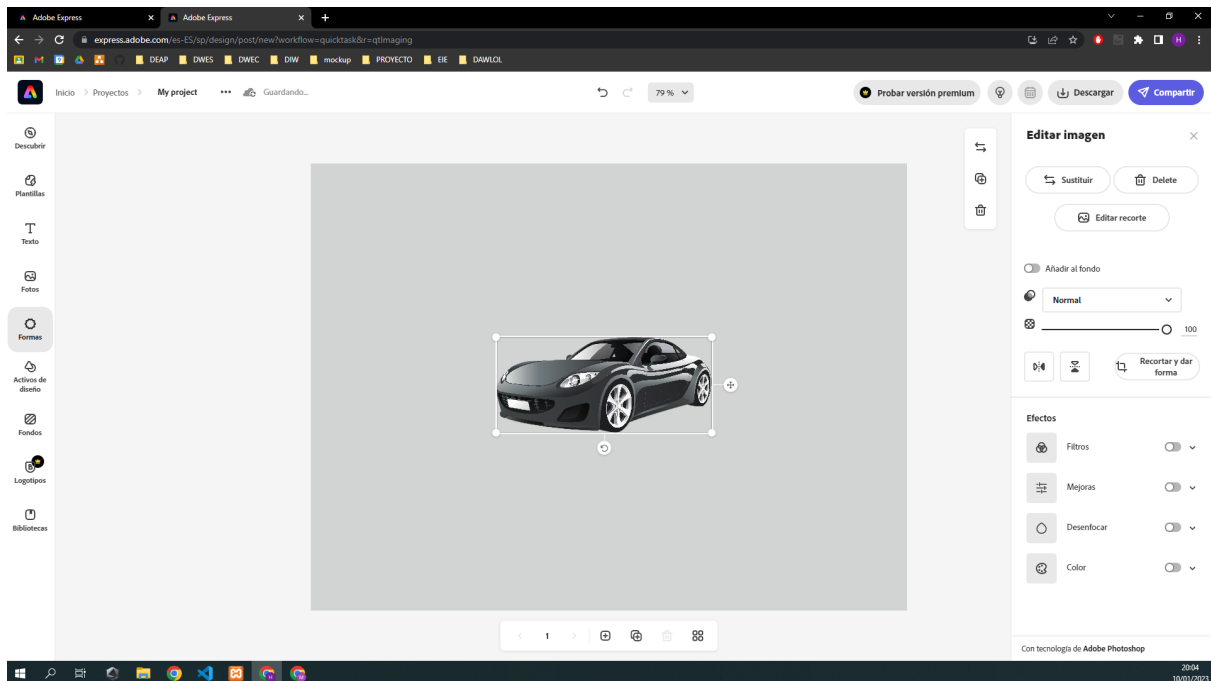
Adobe Express
Adobe Express
express.adobe.com/es-ES/sp/design/post/new?workflow=quicktask&r=qtImaging
DEAP DWES DWEC DIW mockup PROYECTO EIE DAWLOL

Inicio > Proyectos > My project ••• Guardando...
79 %
Probar versión premium
Descargar
Compartir

Descubrir
Plantillas
Texto
Fotos
Formas
Activos de diseño
Fondos
Logotipos
Bibliotecas

1

Editar imagen
Sustituir
Delete
Editar recorte
Añadir al fondo
Normal
100
Recortar y dar forma
Efectos
Filtros
Mejoras
Desenfocar
Color
Con tecnología de Adobe Photoshop

20:04
10/01/2023